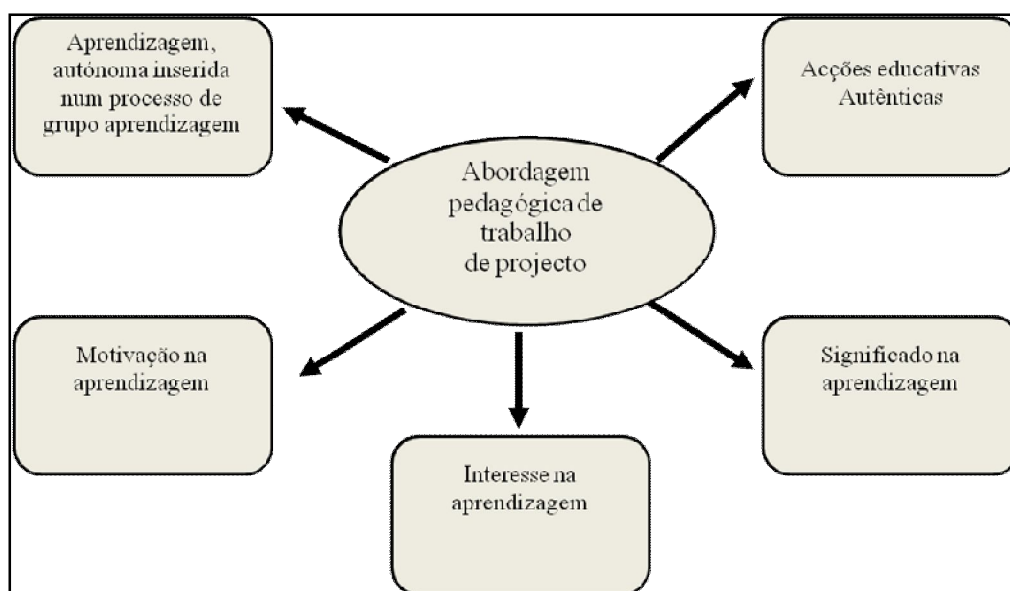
Aprendizagem, autónoma inserida num processo de grupo aprendizagem

Acções educativas Autênticas

Abordagem pedagógica de trabalho de projecto

Motivação na aprendizagem

Significado na aprendizagem

Interesse na aprendizagem